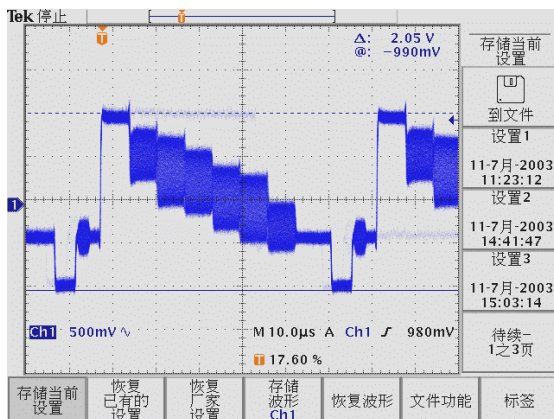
Tek 停止

T

Δ: 2.05 V
@: −990mV

1

Ch1 500mV ∿

M 10.0μs A Ch1 ∫ 980mV

T 17.60 %

存储当前设置

到文件

设置1

11-7月-2003
11:23:12

设置2

11-7月-2003
14:41:47

设置3

11-7月-2003
15:03:14

待续-
1之3页

存储当前设置

恢复已有的设置

恢复厂家设置

存储波形 Ch1

恢复波形

文件功能

标签